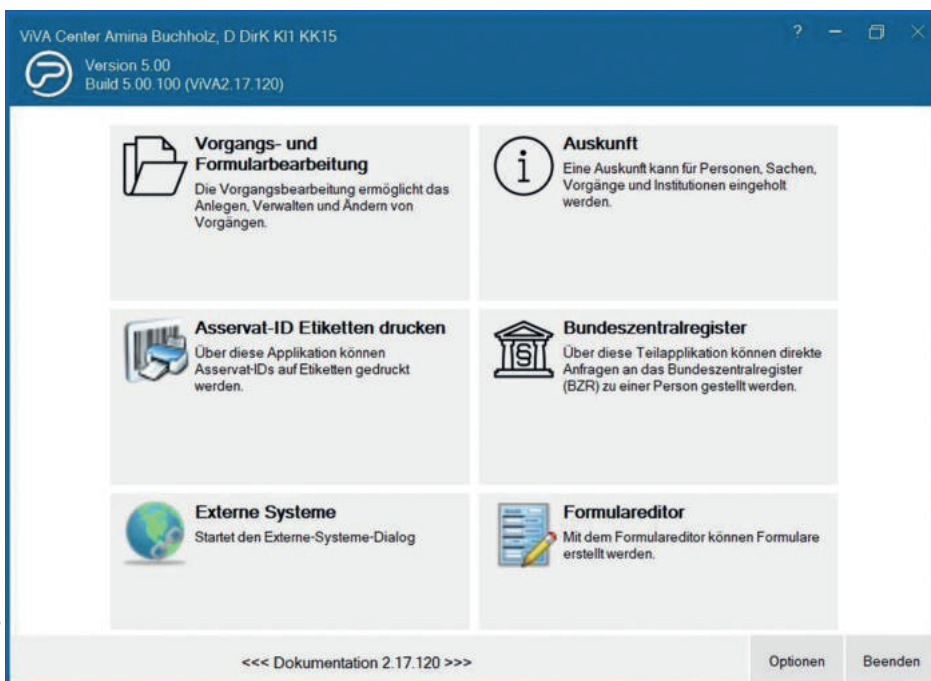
ViVA Center Amina Buchholz, D DirK KI1 KK15
Version 5.00
Build 5.00.100 (ViVA2.17.120)

?

Vorgangs- und Formularbearbeitung
Die Vorgangsbearbeitung ermöglicht das Anlegen, Verwalten und Ändern von Vorgängen.

Auskunft
Eine Auskunft kann für Personen, Sachen, Vorgänge und Institutionen eingeholt werden.

Asservat-ID Etiketten drucken
Über diese Applikation können Asservat-IDs auf Etiketten gedruckt werden.

Bundeszentralregister
Über diese Teilapplikation können direkte Anfragen an das Bundeszentralregister (BZR) zu einer Person gestellt werden.

Externe Systeme
Startet den Externe-Systeme-Dialog

Formulareditor
Mit dem Formulareditor können Formulare erstellt werden.

<<< Dokumentation 2.17.120 >>>

Optionen

Beenden